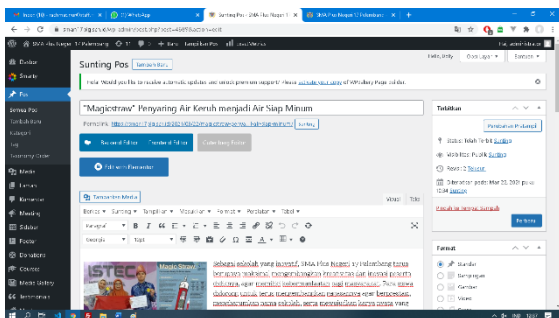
Inbox (10) - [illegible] | (1) WhatsApp | Sunting Pos ‹ SMA Plus Negeri 1... × | SMA Plus Negeri 17 Palembang × | +

sman17palembang.sch.id/wp-admin/post.php?post=4989&action=edit

SMA Plus Negeri 17 Palembang 31 0 + Baru Tampilkan Pos Live Metrics Hai, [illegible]

Hello, Dolly Opsi Layar ▾ Bantuan ▾

Dasbor
Smush
Pos
Semua Pos
Tambah Baru
Kategori
Tag
Taxonomy Order
Media
Laman
Komentar
Meeting
Slider
Footer
Donations
Courses
Media Gallery
Testimonials

Sunting Pos Tambah Baru

Hello! Would you like to receive automatic updates and unlock premium support? Please activate your copy of WPBakery Page Builder.

"Magicstraw" Penyaring Air Keruh menjadi Air Siap Minum

Permalink: https://smaplus17palembang.sch.id/2021/05/22/magicstraw-penyaring-air-keruh-menjadi-air-siap-minum/ Sunting

Backend Editor Frontend Editor Color Blog Editor

Edit with Elementor

Tambahkan Media Visual Teks

Berkas ▾ Sunting ▾ Tampilkan ▾ Masukkan ▾ Format ▾ Peralatan ▾ Tabel ▾

Paragraf B I

Georgia 11pt

Sebagai sekolah yang inovatif, SMA Plus Negeri 17 Palembang terus berupaya mendorong peserta didik untuk berinovasi agar menjadi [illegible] yang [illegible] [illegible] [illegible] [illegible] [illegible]

Terbitkan

Pratinjau Perubahan

Status: Telah Terbit Sunting
Visibilitas: Publik Sunting
Revisi: 2 Telusuri
Diterbitkan pada: Mar 22, 2021 pukul 12:44 Sunting

Pindah ke Tempat Sampah Perbarui

Format
Standar
Sampingan
Gambar
Video
Quote